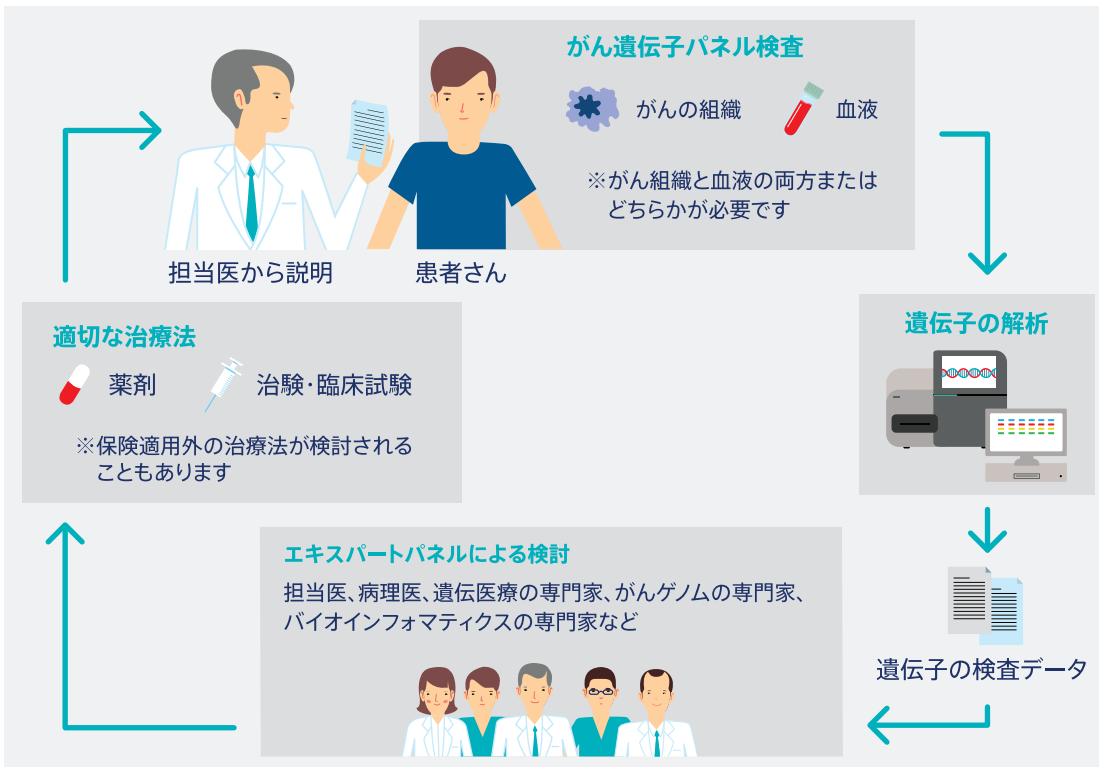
がん遺伝子パネル検査

がんの組織　　血液

※がん組織と血液の両方または どちらかが必要です

担当医から説明　　患者さん

遺伝子の解析

適切な治療法

薬剤　　治験・臨床試験

※保険適用外の治療法が検討されることもあります

遺伝子の検査データ

エキスパートパネルによる検討

担当医、病理医、遺伝医療の専門家、がんゲノムの専門家、バイオインフォマティクスの専門家など